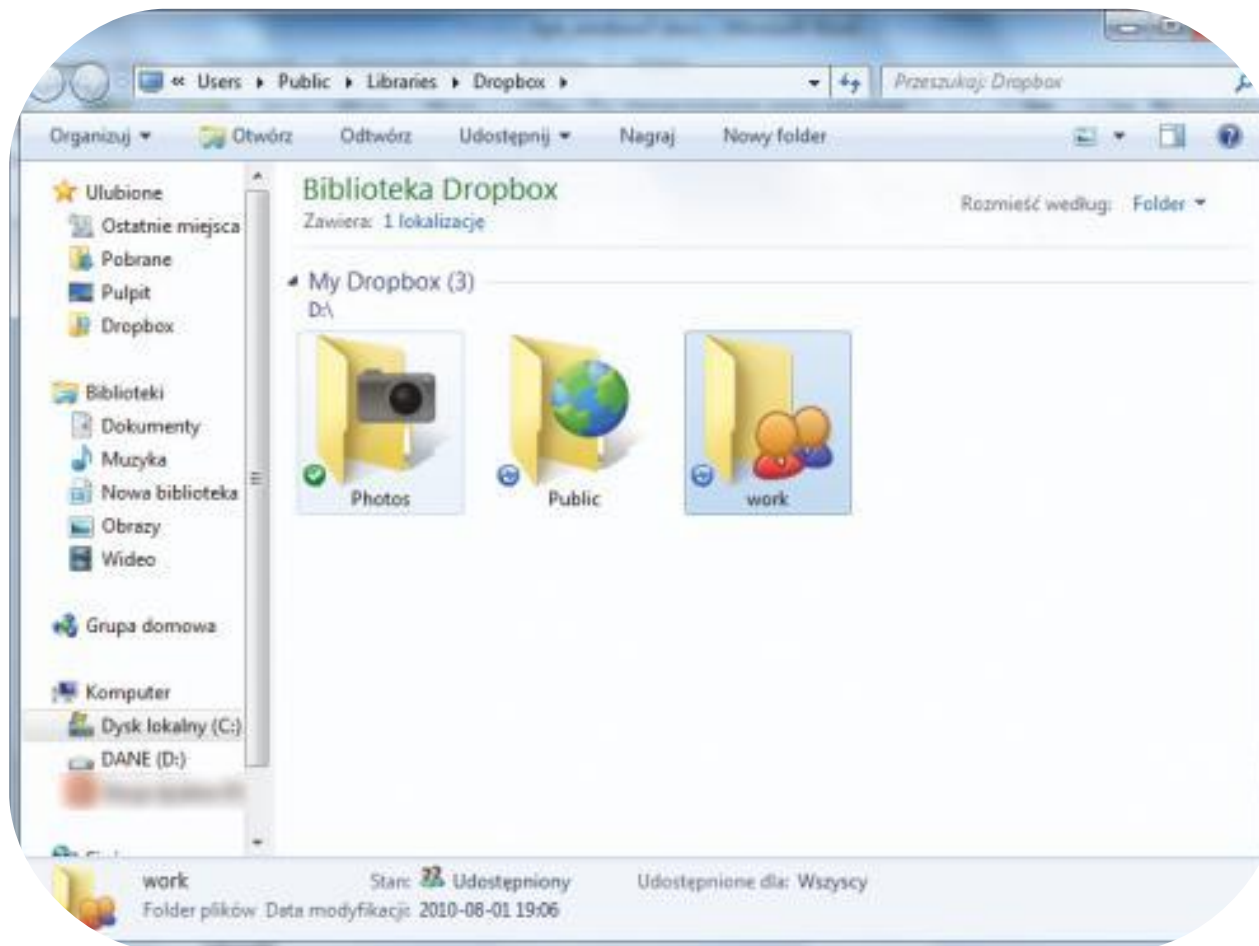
« Users ▸ Public ▸ Libraries ▸ Dropbox ▸

Przeszukaj: Dropbox

Organizuj ▾ Otwórz Odtwórz Udostępnij ▾ Nagraj Nowy folder

Ulubione
Ostatnie miejsca
Pobrane
Pulpit
Dropbox

Biblioteki
Dokumenty
Muzyka
Nowa biblioteka
Obrazy
Wideo

Grupa domowa

Komputer
Dysk lokalny (C:)
DANE (D:)
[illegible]

Biblioteka Dropbox
Zawiera: 1 lokalizację

Rozmieść według: Folder ▾

My Dropbox (3)
D:\

Photos
Public
work

work
Folder plików
Stan: Udostępniony
Data modyfikacji: 2010-08-01 19:06
Udostępnione dla: Wszyscy